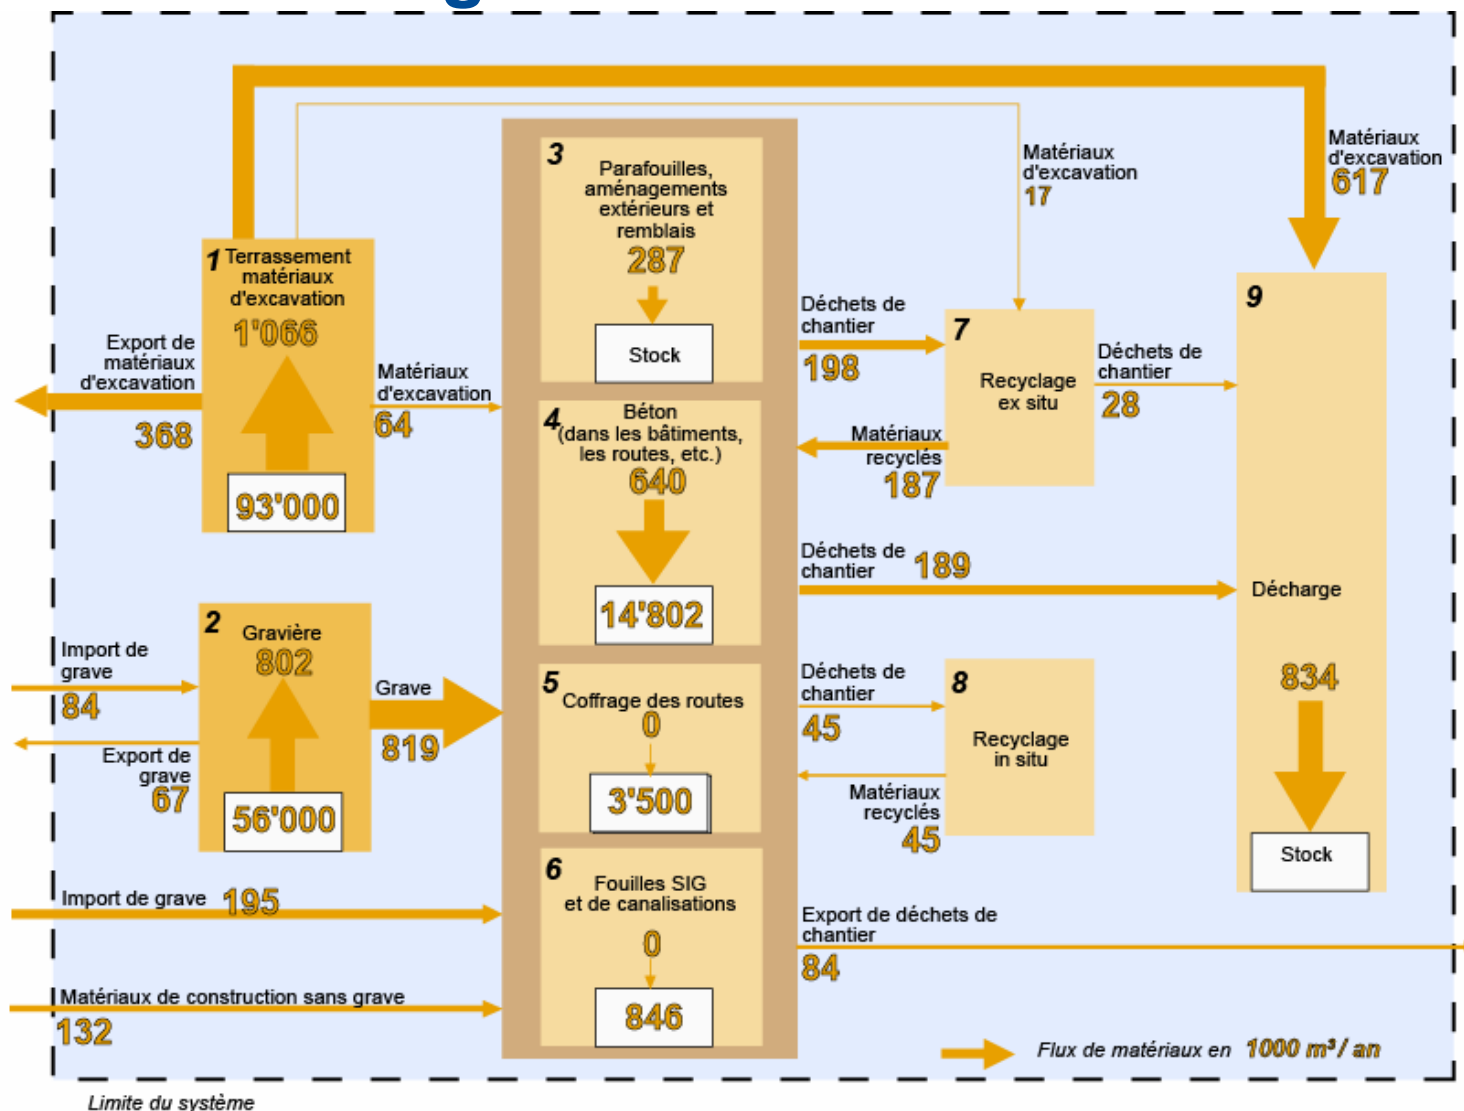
1 Terrassement matériaux d'excavation
1'066
93'000

Export de matériaux d'excavation
368

Matériaux d'excavation
64

2 Gravière
802
56'000

Import de grave
84

Export de grave
67

Grave
819

Import de grave 195

Matériaux de construction sans grave
132

3 Parafouilles, aménagements extérieurs et remblais
287
Stock

4 Béton (dans les bâtiments, les routes, etc.)
640
14'802

5 Coffrage des routes
0
3'500

6 Fouilles SIG et de canalisations
0
846

Matériaux d'excavation
17

Matériaux d'excavation
617

Déchets de chantier
198

7 Recyclage ex situ

Matériaux recyclés
187

Déchets de chantier
28

Déchets de chantier 189

Déchets de chantier
45

8 Recyclage in situ

Matériaux recyclés
45

Export de déchets de chantier
84

9
Décharge
834
Stock

Flux de matériaux en 1000 m³/ an

Limite du système